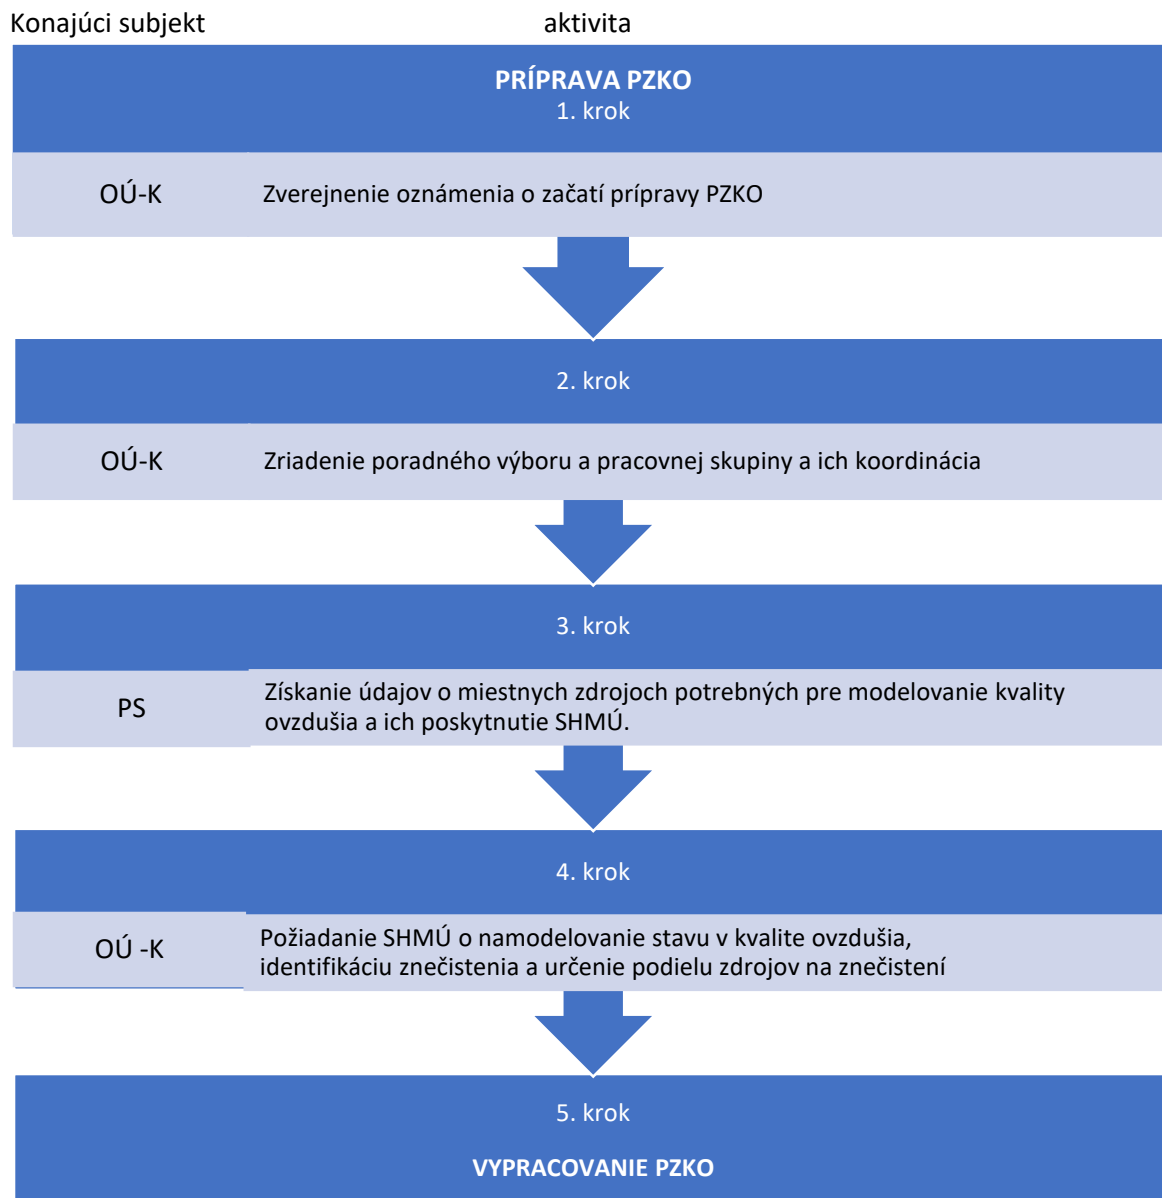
Konajúci subjekt aktivita

PRÍPRAVA PZKO
1. krok

OÚ-K Zverejnenie oznámenia o začatí prípravy PZKO

2. krok

OÚ-K Zriadenie poradného výboru a pracovnej skupiny a ich koordinácia

3. krok

PS Získanie údajov o miestnych zdrojoch potrebných pre modelovanie kvality ovzdušia a ich poskytnutie SHMÚ.

4. krok

OÚ -K Požiadanie SHMÚ o namodelovanie stavu v kvalite ovzdušia, identifikáciu znečistenia a určenie podielu zdrojov na znečistení

5. krok

VYPRACOVANIE PZKO